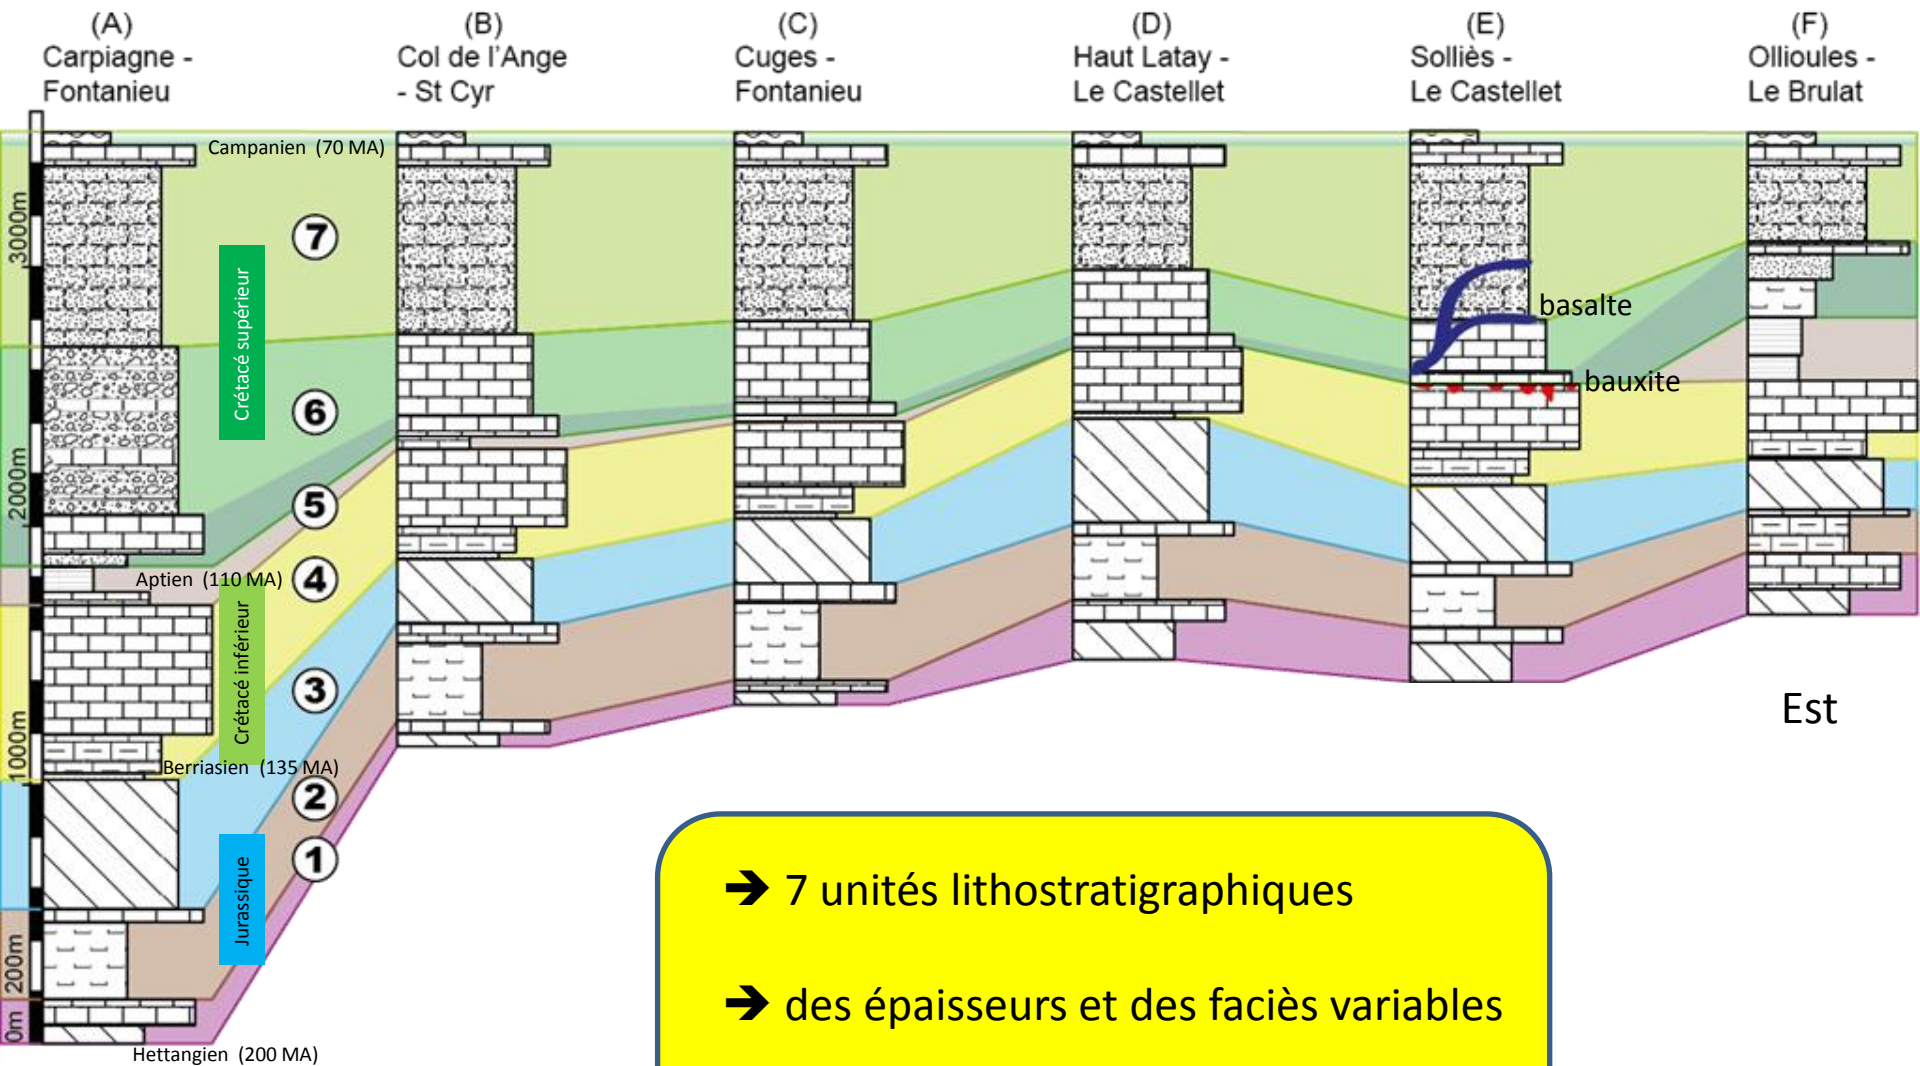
(A)
Carpiagne -
Fontanieu

(B)
Col de l'Ange
- St Cyr

(C)
Cuges -
Fontanieu

(D)
Haut Latay -
Le Castellet

(E)
Solliès -
Le Castellet

(F)
Ollioules -
Le Brulat

3000m

2000m

1000m

200m

0m

Campanien (70 MA)

Crétacé supérieur

7

6

5

Aptien (110 MA)

4

Crétacé inférieur

3

Berriasien (135 MA)

2

1

Jurassique

Hettangien (200 MA)

basalte

bauxite

Est

➔ 7 unités lithostratigraphiques

➔ des épaisseurs et des faciès variables